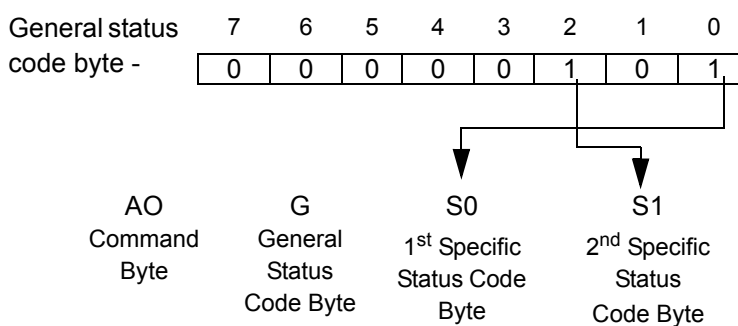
General status code byte -

| 7 | 6 | 5 | 4 | 3 | 2 | 1 | 0 |
|---|---|---|---|---|---|---|---|
| 0 | 0 | 0 | 0 | 0 | 1 | 0 | 1 |

AO Command Byte

G General Status Code Byte

S0 1$^{st}$ Specific Status Code Byte

S1 2$^{nd}$ Specific Status Code Byte